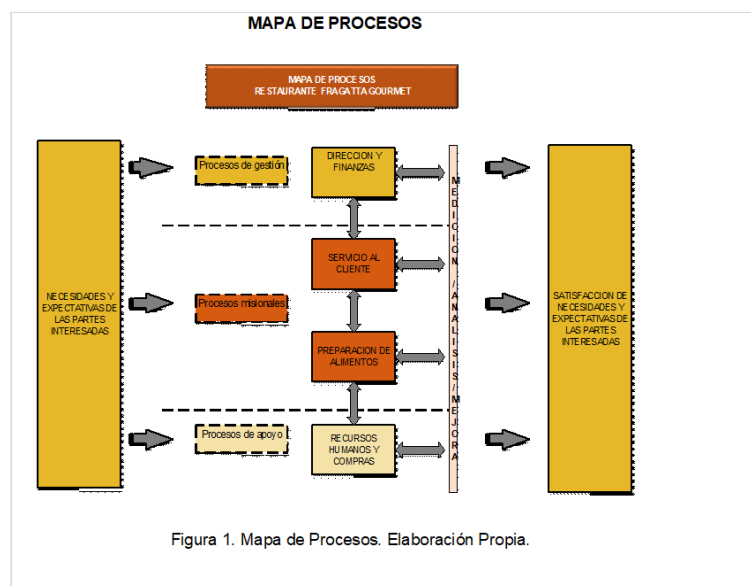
MAPA DE PROCESOS

MAPA DE PROCESOS
RESTAURANTE FRAGATTA GOURMET

NECESIDADES Y EXPECTATIVAS DE LAS PARTES INTERESADAS

Procesos de gestión

DIRECCION Y FINANZAS

Procesos misionales

SERVICIO AL CLIENTE

PREPARACION DE ALIMENTOS

Procesos de apoyo

RECURSOS HUMANOS Y COMPRAS

MEDICION / ANALISIS / MEJORA

SATISFACCION DE NECESIDADES Y EXPECTATIVAS DE LAS PARTES INTERESADAS

Figura 1. Mapa de Procesos. Elaboración Propia.